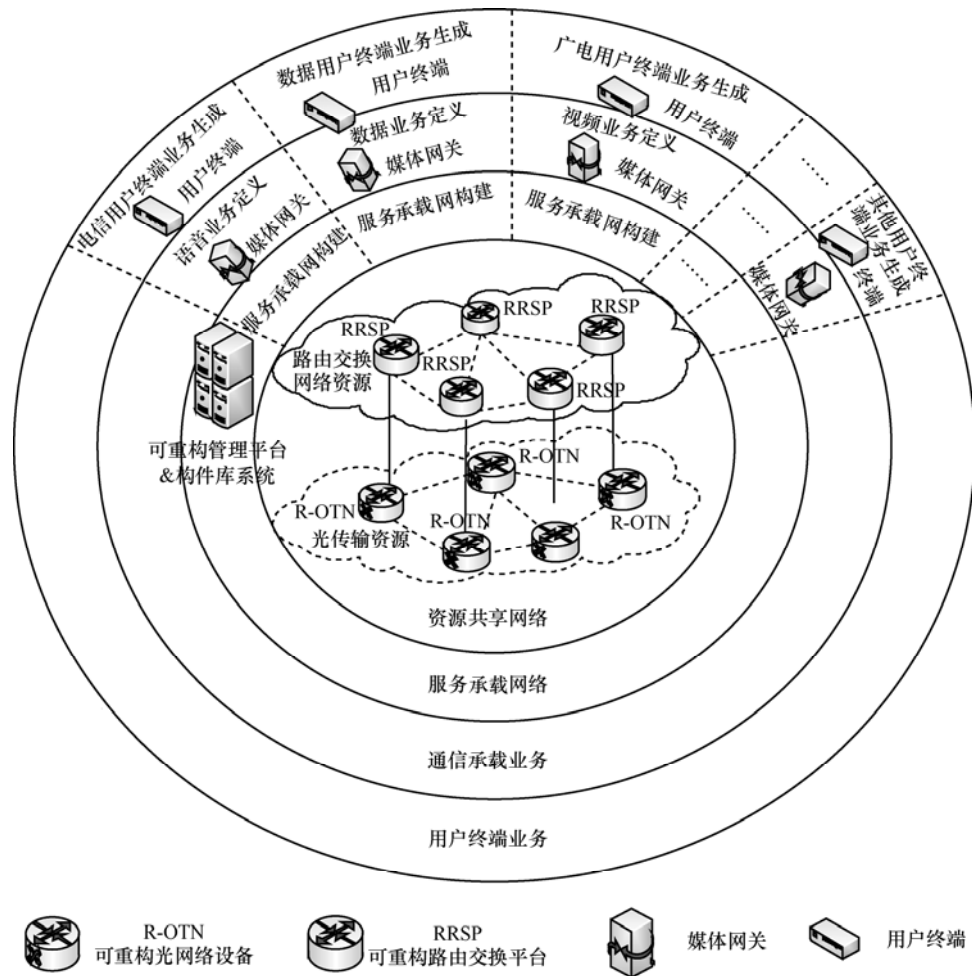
电信用户终端业务生成
用户终端
语音业务定义
媒体网关
服务承载网构建

数据用户终端业务生成
用户终端
数据业务定义
媒体网关
服务承载网构建

广电用户终端业务生成
用户终端
视频业务定义
媒体网关
服务承载网构建

其他用户终端业务生成
终端
媒体网关

……
……
……

RRSP
RRSP
RRSP
RRSP
RRSP
路由交换网络资源

可重构管理平台
&构件库系统

R-OTN
R-OTN
R-OTN
R-OTN
光传输资源

资源共享网络

服务承载网络

通信承载业务

用户终端业务

R-OTN
可重构光网络设备

RRSP
可重构路由交换平台

媒体网关

用户终端